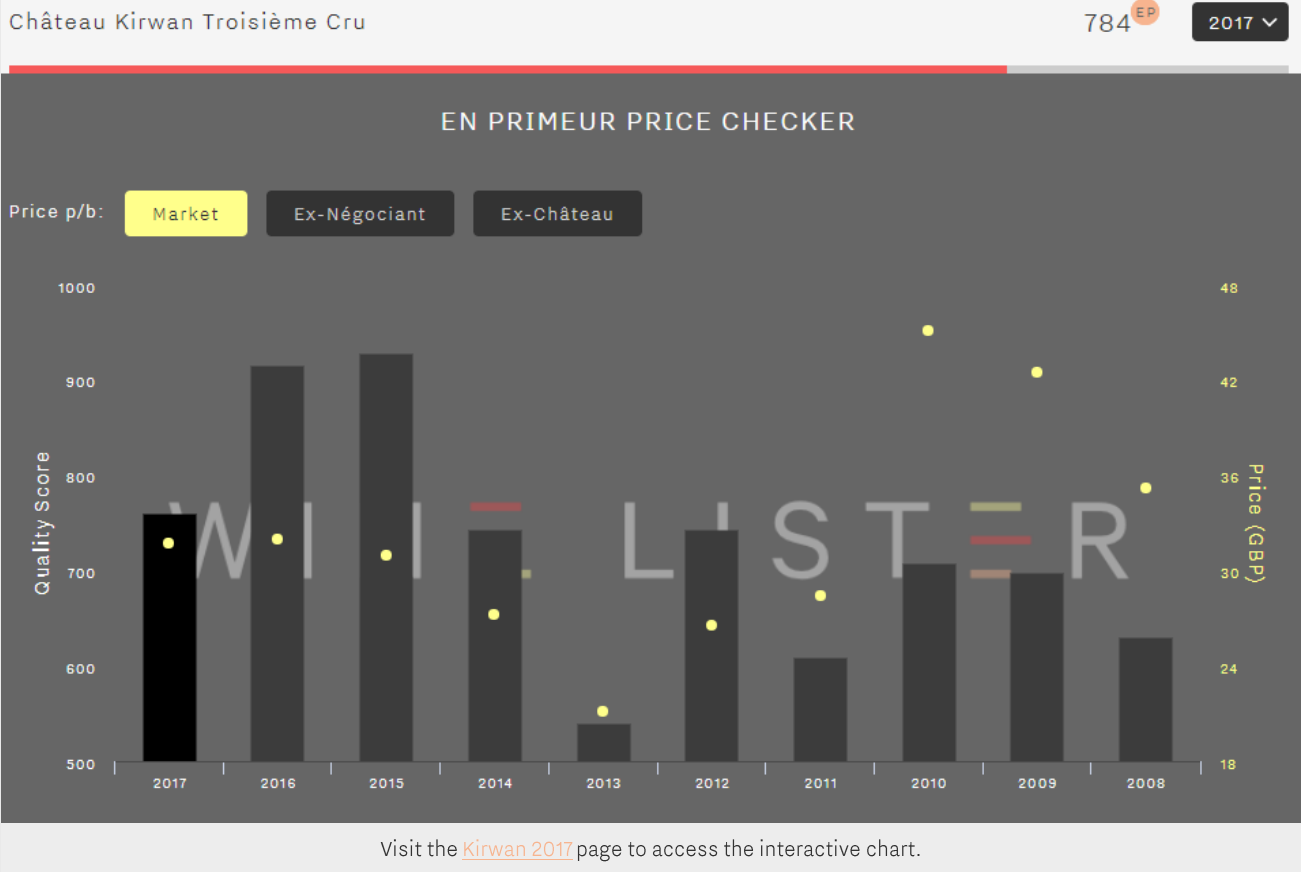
Château Kirwan Troisième Cru

784 EP

2017

EN PRIMEUR PRICE CHECKER

Price p/b: Market Ex-Négociant Ex-Château

Quality Score

1000
900
800
700
600
500

Price (GBP)

48
42
36
30
24
18

WINE LISTER

2017 2016 2015 2014 2013 2012 2011 2010 2009 2008

Visit the Kirwan 2017 page to access the interactive chart.